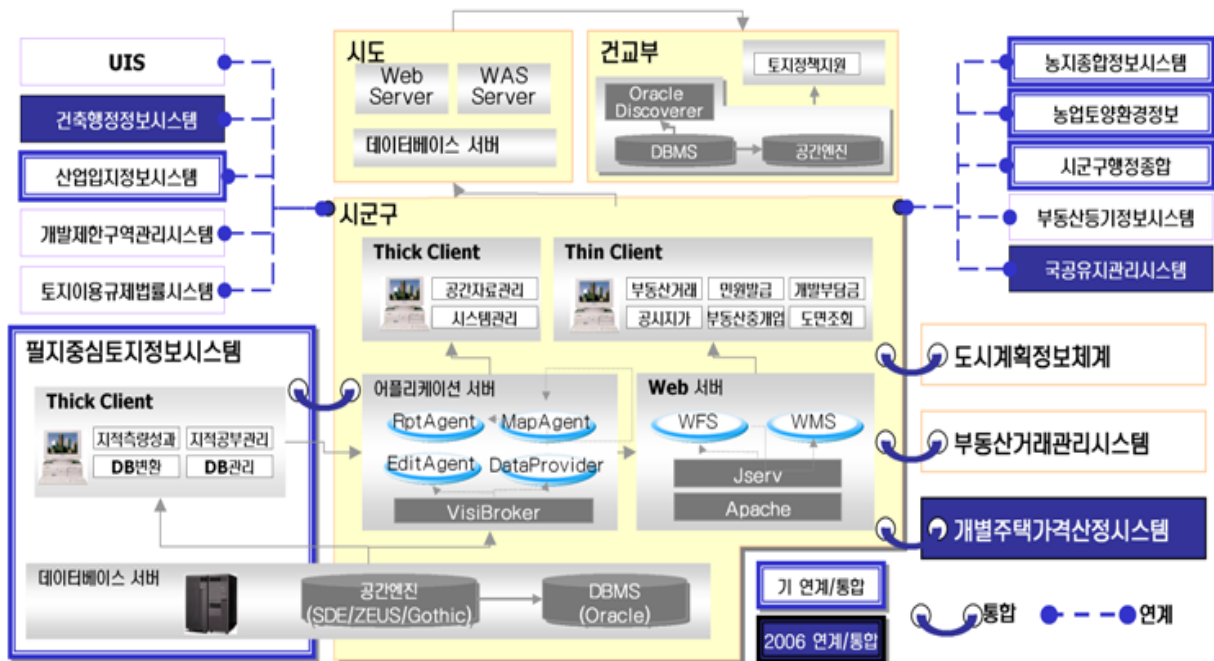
UIS

건축행정정보시스템

산업입지정보시스템

개발제한구역관리시스템

토지이용규제법률시스템

시도

Web Server

WAS Server

데이터베이스 서버

건교부

토지정책지원

Oracle Discoverer

DBMS

공간엔진

농지종합정보시스템

농업토양환경정보

시군구행정종합

부동산등기정보시스템

국공유지관리시스템

시군구

Thick Client

공간자료관리

시스템관리

Thin Client

부동산거래

민원발급

개발부담금

공시지가

부동산중개업

도면조회

필지중심토지정보시스템

Thick Client

지적측량성과

지적공부관리

DB변환

DB관리

어플리케이션 서버

RptAgent

MapAgent

EditAgent

DataProvider

VisiBroker

Web 서버

WFS

WMS

Jserv

Apache

도시계획정보체계

부동산거래관리시스템

개별주택가격산정시스템

데이터베이스 서버

공간엔진 (SDE/ZEUS/Gothic)

DBMS (Oracle)

기 연계/통합

2006 연계/통합

통합

연계